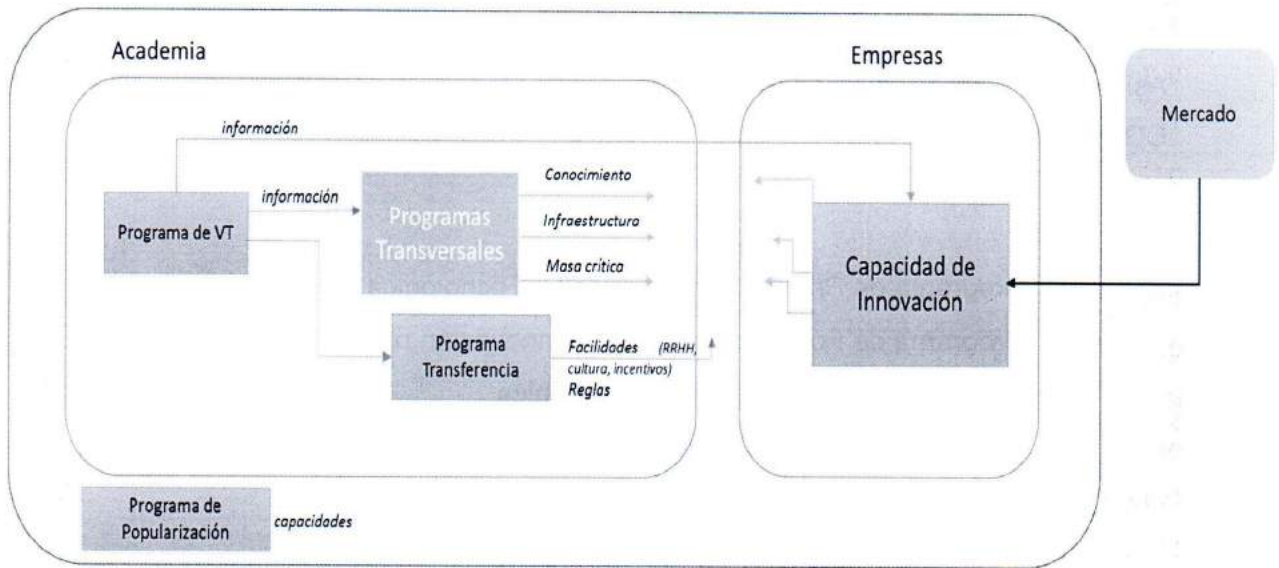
Academia

Empresas

Mercado

información

información

Programa de VT

Programas Transversales

Conocimiento

Infraestructura

Masa crítica

Capacidad de Innovación

Programa Transferencia

Facilidades (RRHH, cultura, incentivos)

Reglas

Programa de Popularización

capacidades